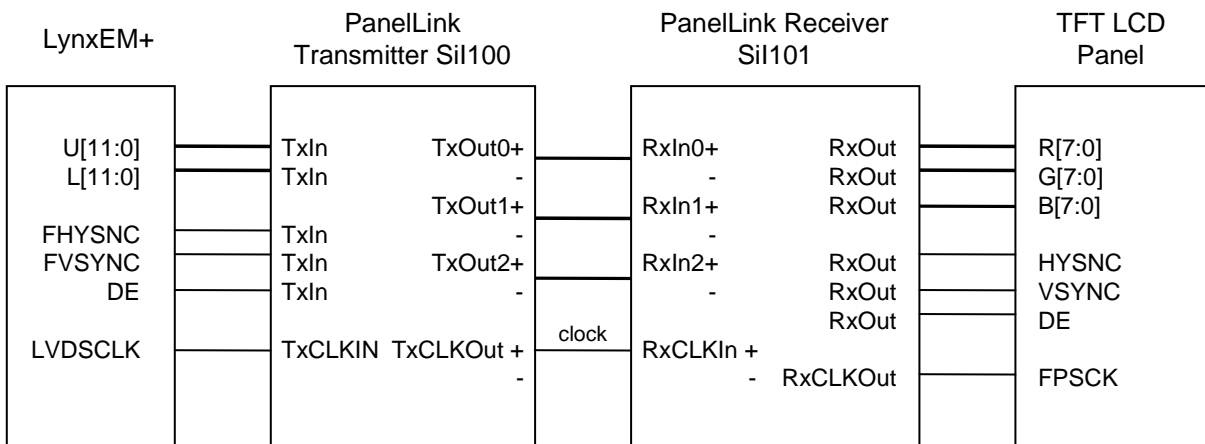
LynxEM+

PanelLink Transmitter SiI100

PanelLink Receiver SiI101

TFT LCD Panel

U[11:0]
L[11:0]
FHYSNC
FVSYNC
DE
LVDSCLK

TxIn
TxIn
TxIn
TxIn
TxIn
TxCLKIN

TxOut0+
-
TxOut1+
-
TxOut2+
-
TxCLKOut +
-

clock

RxIn0+
-
RxIn1+
-
RxIn2+
-
RxCLKIn +
-

RxOut
RxOut
RxOut
RxOut
RxOut
RxOut
RxCLKOut

R[7:0]
G[7:0]
B[7:0]
HYSNC
VSYNC
DE
FPSCK